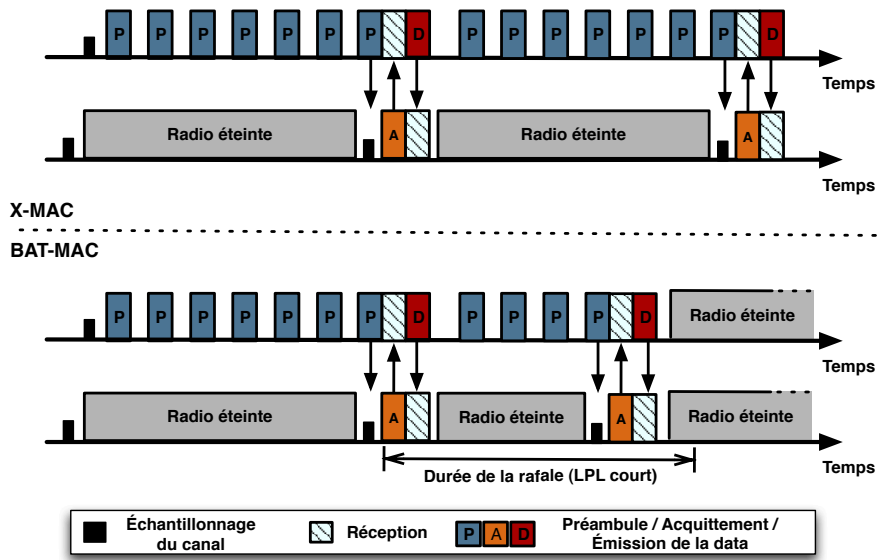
P P P P P P P P D P P P P P P P D

Temps

Radio éteinte A Radio éteinte A

Temps

X-MAC

BAT-MAC

P P P P P P P P D P P P P P D Radio éteinte

Temps

Radio éteinte A Radio éteinte A Radio éteinte

Temps

Durée de la rafale (LPL court)

Échantillonnage du canal | Réception | P A D Préambule / Acquittement / Émission de la data